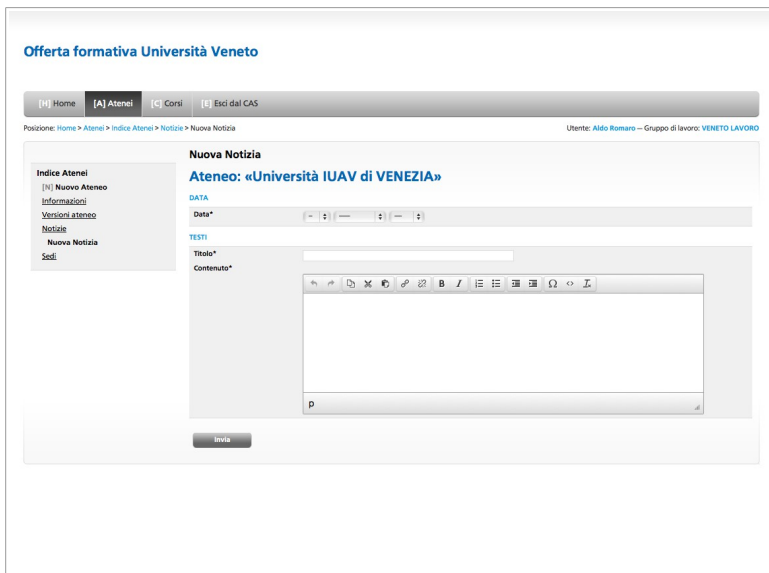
Offerta formativa Università Veneto

[H] Home [A] Atenei [C] Corsi [E] Esci dal CAS

Posizione: Home > Atenei > Indice Atenei > Notizie > Nuova Notizia

Utente: Aldo Romaro — Gruppo di lavoro: VENETO LAVORO

Indice Atenei
[N] Nuovo Ateneo
Informazioni
Versioni ateneo
Notizie
Nuova Notizia
Sedi

Nuova Notizia

Ateneo: «Università IUAV di VENEZIA»

DATA

Data* – — —

TESTI

Titolo*

Contenuto*

B I Ω

p

Invia